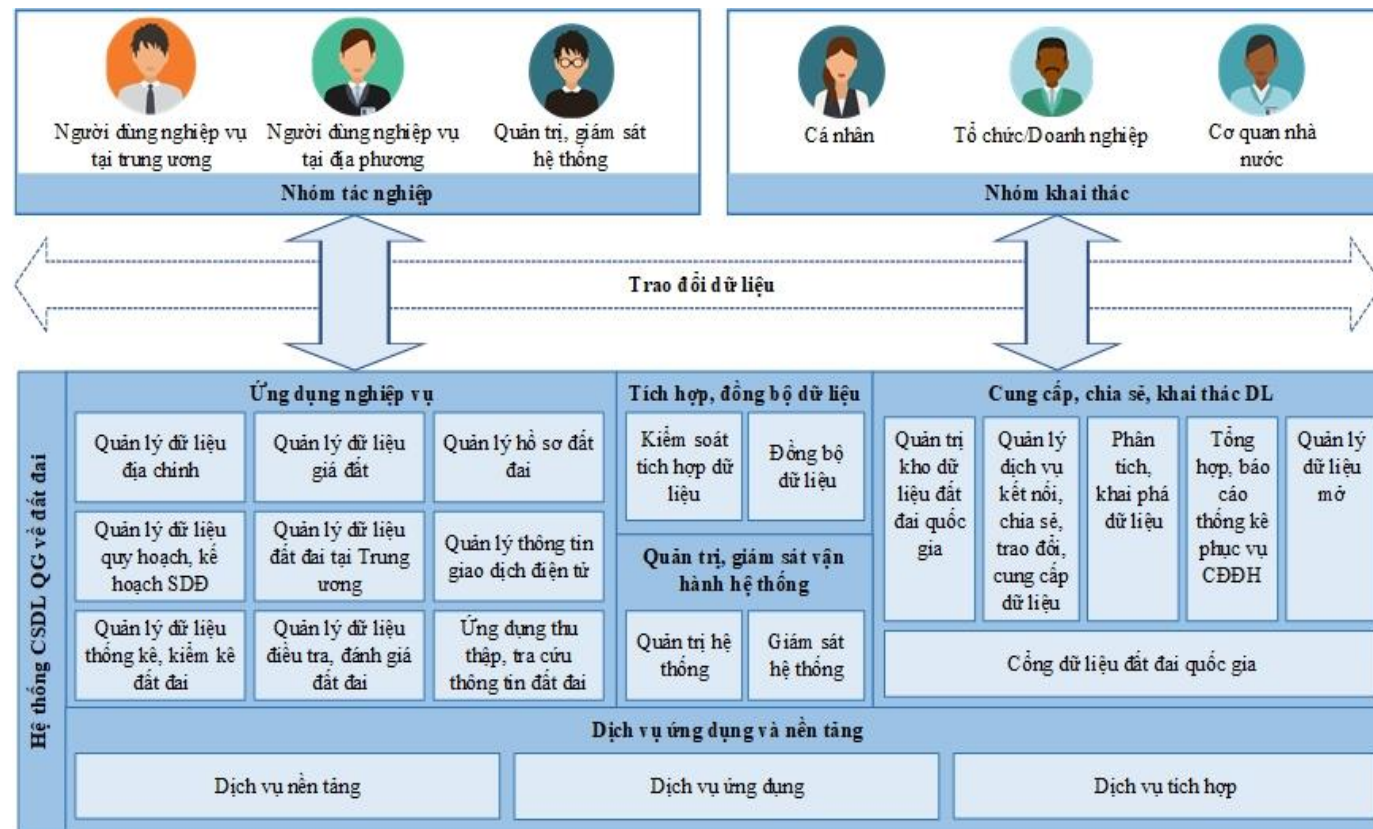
Người dùng nghiệp vụ tại trung ương

Người dùng nghiệp vụ tại địa phương

Quản trị, giám sát hệ thống

Nhóm tác nghiệp

Cá nhân

Tổ chức/Doanh nghiệp

Cơ quan nhà nước

Nhóm khai thác

Trao đổi dữ liệu

Hệ thống CSDL QG về đất đai

Ứng dụng nghiệp vụ

Quản lý dữ liệu địa chính

Quản lý dữ liệu giá đất

Quản lý hồ sơ đất đai

Quản lý dữ liệu quy hoạch, kế hoạch SDĐ

Quản lý dữ liệu đất đai tại Trung ương

Quản lý thông tin giao dịch điện tử

Quản lý dữ liệu thống kê, kiểm kê đất đai

Quản lý dữ liệu điều tra, đánh giá đất đai

Ứng dụng thu thập, tra cứu thông tin đất đai

Tích hợp, đồng bộ dữ liệu

Kiểm soát tích hợp dữ liệu

Đồng bộ dữ liệu

Quản trị, giám sát vận hành hệ thống

Quản trị hệ thống

Giám sát hệ thống

Cung cấp, chia sẻ, khai thác DL

Quản trị kho dữ liệu đất đai quốc gia

Quản lý dịch vụ kết nối, chia sẻ, trao đổi, cung cấp dữ liệu

Phân tích, khai phá dữ liệu

Tổng hợp, báo cáo thống kê phục vụ CĐĐH

Quản lý dữ liệu mở

Cổng dữ liệu đất đai quốc gia

Dịch vụ ứng dụng và nền tảng

Dịch vụ nền tảng

Dịch vụ ứng dụng

Dịch vụ tích hợp